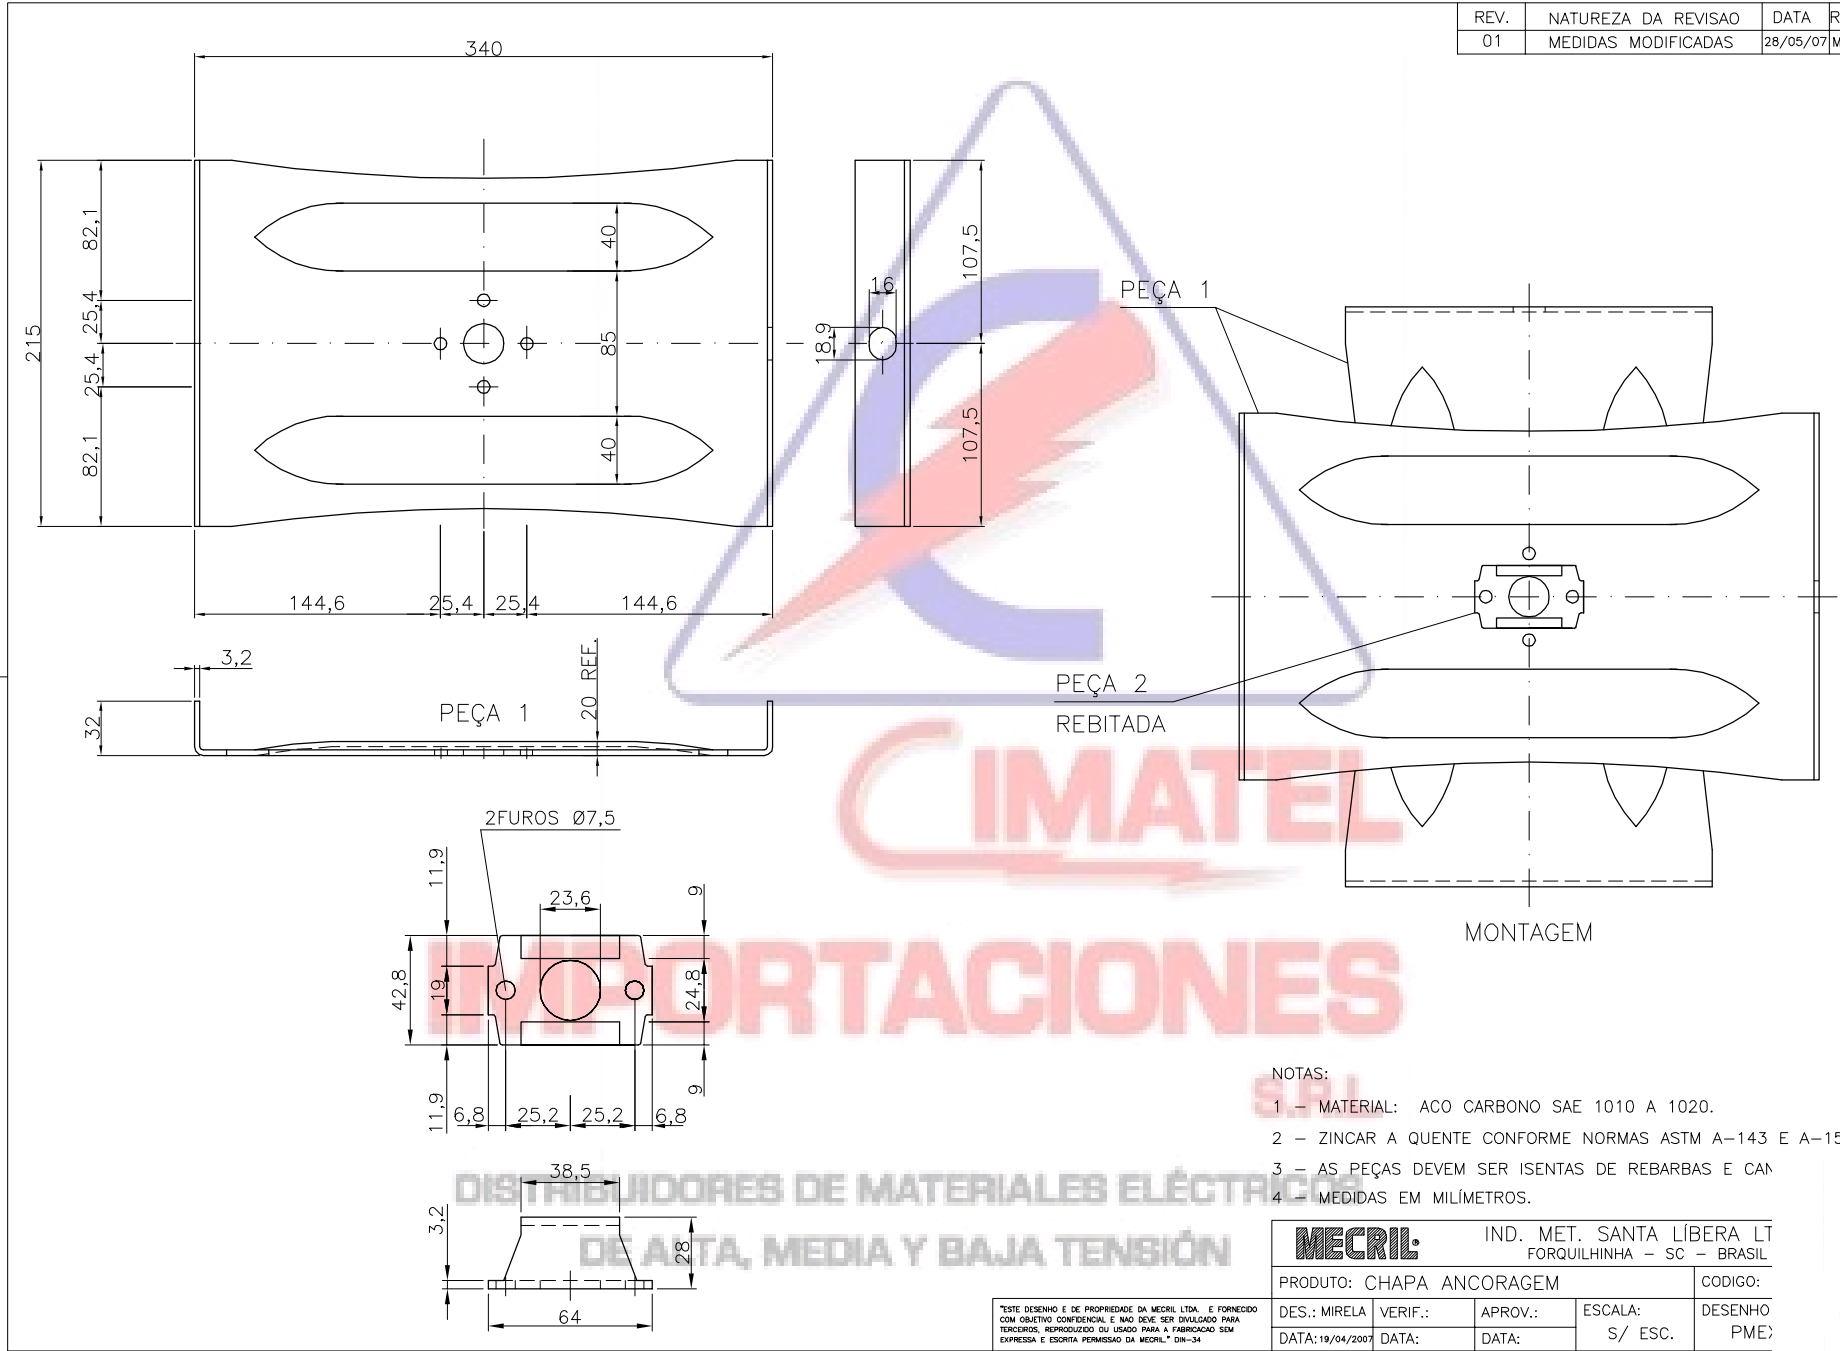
| REV. | NATUREZA DA REVISAO | DATA | R |
|---|---|---|---|
| 01 | MEDIDAS MODIFICADAS | 28/05/07 | M |

340

215

82,1

25,4

25,4

82,1

40

85

40

16

18,9

107,5

107,5

144,6 25,4 25,4 144,6

3,2

20 REF.

32

PEÇA 1

PEÇA 1

PEÇA 2

REBITADA

MONTAGEM

2FUROS Ø7,5

11,9

23,6

9

42,8

19

24,8

9

11,9

6,8 25,2 25,2 6,8

38,5

3,2

28

64

IMATEL

IMPORTACIONES

S.R.L

DISTRIBUIDORES DE MATERIALES ELÉCTRICOS

DE ALTA, MEDIA Y BAJA TENSIÓN

NOTAS:

1 – MATERIAL: ACO CARBONO SAE 1010 A 1020.

2 – ZINCAR A QUENTE CONFORME NORMAS ASTM A–143 E A–15

3 – AS PEÇAS DEVEM SER ISENTAS DE REBARBAS E CAN

4 – MEDIDAS EM MILÍMETROS.

MECRIL

IND. MET. SANTA LÍBERA LT

FORQUILHINHA – SC – BRASIL

PRODUTO: CHAPA ANCORAGEM

CODIGO:

"ESTE DESENHO E DE PROPRIEDADE DA MECRIL LTDA. E FORNECIDO COM OBJETIVO CONFIDENCIAL E NAO DEVE SER DIVULGADO PARA TERCEIROS, REPRODUZIDO OU USADO PARA A FABRICACAO SEM EXPRESSA E ESCRITA PERMISSAO DA MECRIL." DIN–34

DES.: MIRELA | VERIF.: | APROV.: | ESCALA: S/ ESC. | DESENHO PMEX

DATA: 19/04/2007 | DATA: | DATA: